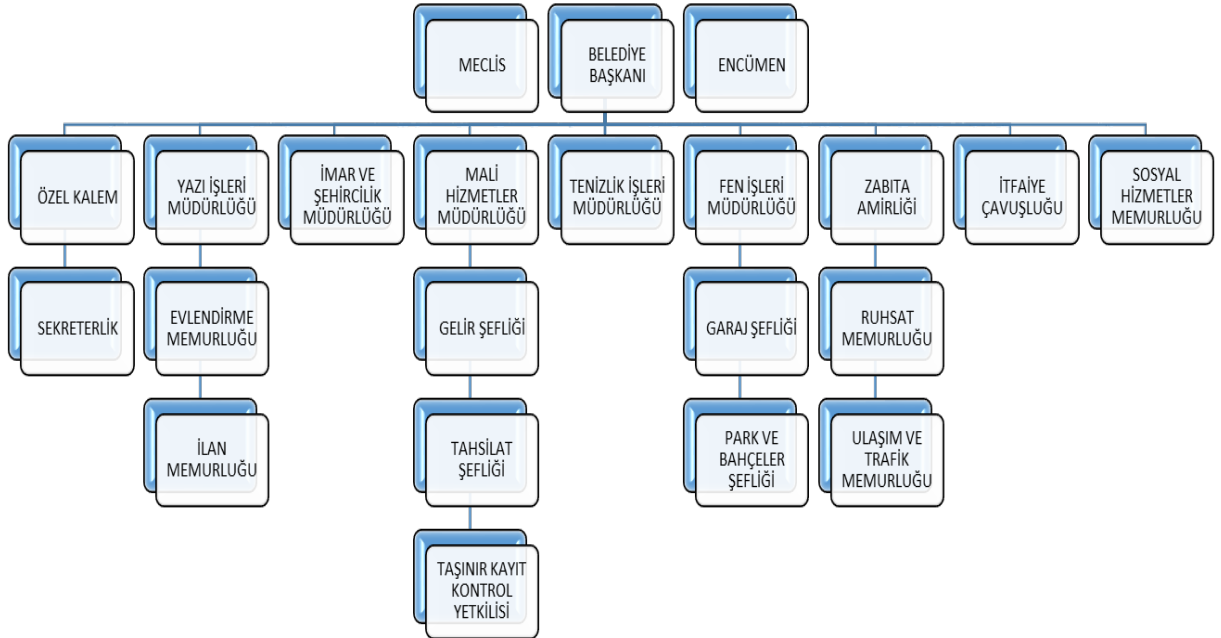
MECLİS

BELEDİYE BAŞKANI

ENCÜMEN

ÖZEL KALEM

SEKRETERLİK

YAZI İŞLERİ MÜDÜRLÜĞÜ

EVLENDİRME MEMURLUĞU

İLAN MEMURLUĞU

İMAR VE ŞEHİRCİLİK MÜDÜRLÜĞÜ

MALİ HİZMETLER MÜDÜRLÜĞÜ

GELİR ŞEFLİĞİ

TAHSİLAT ŞEFLİĞİ

TAŞINIR KAYIT KONTROL YETKİLİSİ

TENİZLİK İŞLERİ MÜDÜRLÜĞÜ

FEN İŞLERİ MÜDÜRLÜĞÜ

GARAJ ŞEFLİĞİ

PARK VE BAHÇELER ŞEFLİĞİ

ZABITA AMİRLİĞİ

RUHSAT MEMURLUĞU

ULAŞIM VE TRAFİK MEMURLUĞU

İTFAİYE ÇAVUŞLUĞU

SOSYAL HİZMETLER MEMURLUĞU